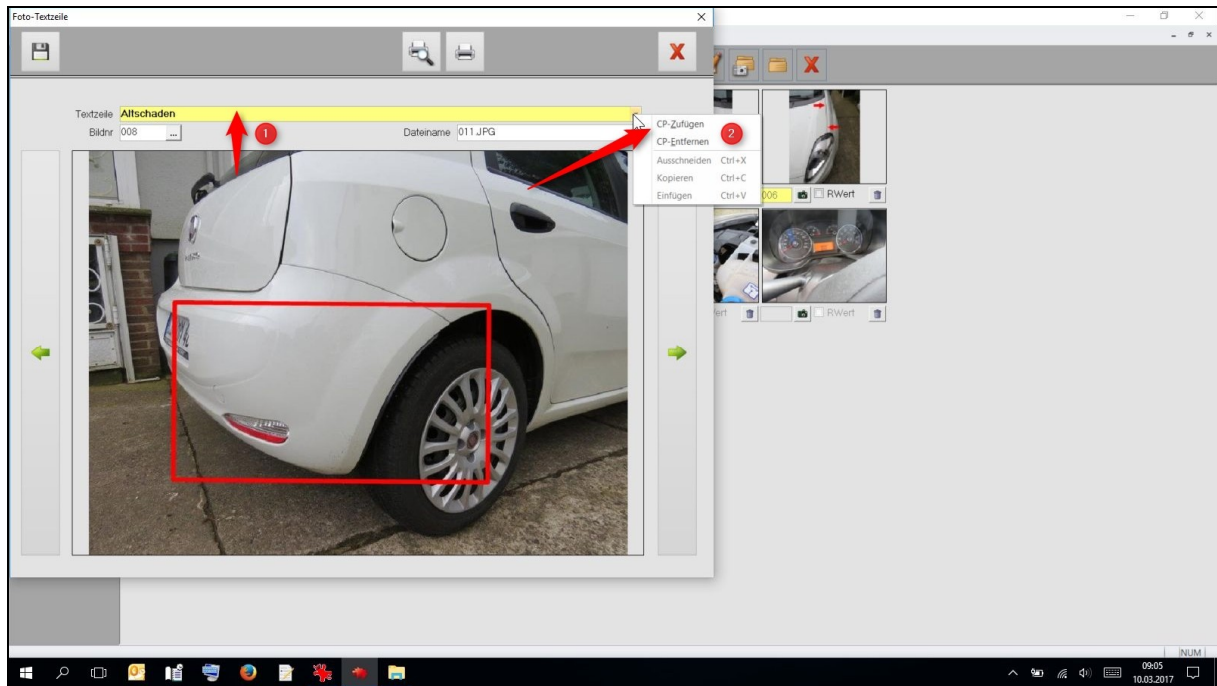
Foto-Textzeile

X

Textzeile Altschaden

Bildnr 008 ...

Dateiname 011.JPG

1

CP-Zufügen

CP-Entfernen

2

Ausschneiden Ctrl+X

Kopieren Ctrl+C

Einfügen Ctrl+V

X

006 RWert

ert RWert

NUM

09:05
10.03.2017